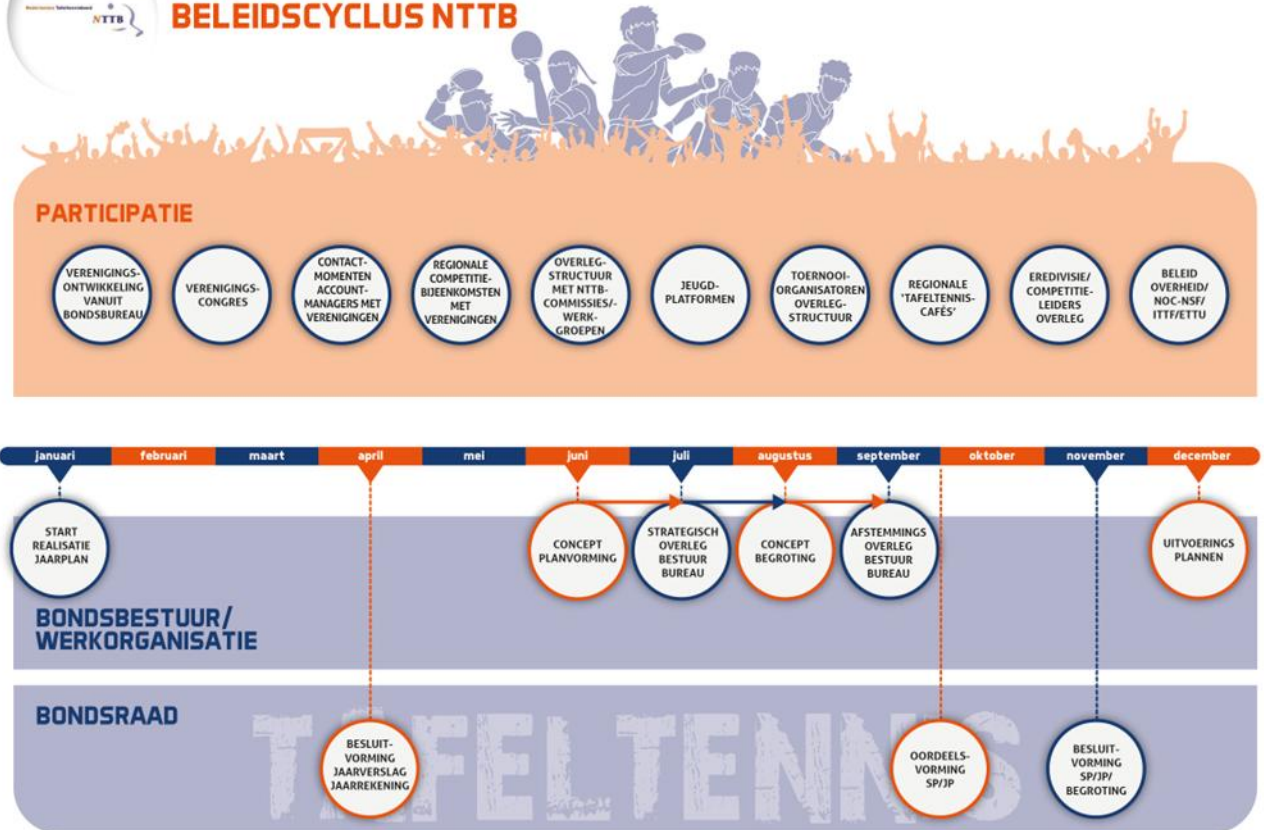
Nederlandse Tafeltennisbond NTTB

BELEIDSCYCLUS NTTB

PARTICIPATIE

VERENIGINGS-ONTWIKKELING VANUIT BONDSBUREAU

VERENIGINGS-CONGRES

CONTACT-MOMENTEN ACCOUNT-MANAGERS MET VERENIGINGEN

REGIONALE COMPETITIE-BIJEENKOMSTEN MET VERENIGINGEN

OVERLEG-STRUCTUUR MET NTTB-COMMISSIES/-WERK-GROEPEN

JEUGD-PLATFORMEN

TOERNOOI-ORGANISATOREN OVERLEG-STRUCTUUR

REGIONALE 'TAFELTENNIS-CAFÉS'

EREDIVISIE/ COMPETITIE-LEIDERS OVERLEG

BELEID OVERHEID/ NOC-NSF/ ITTF/ETTU

januari februari maart april mei juni juli augustus september oktober november december

START REALISATIE JAARPLAN

CONCEPT PLANVORMING

STRATEGISCH OVERLEG BESTUUR BUREAU

CONCEPT BEGROTING

AFSTEMMINGS OVERLEG BESTUUR BUREAU

UITVOERINGS PLANNEN

BONDSBESTUUR/ WERKORGANISATIE

BONDSRAAD

TAFELTENNIS

BESLUIT-VORMING JAARVERSLAG JAARREKENING

OORDEELS-VORMING SP/JP

BESLUIT-VORMING SP/JP/ BEGROTING